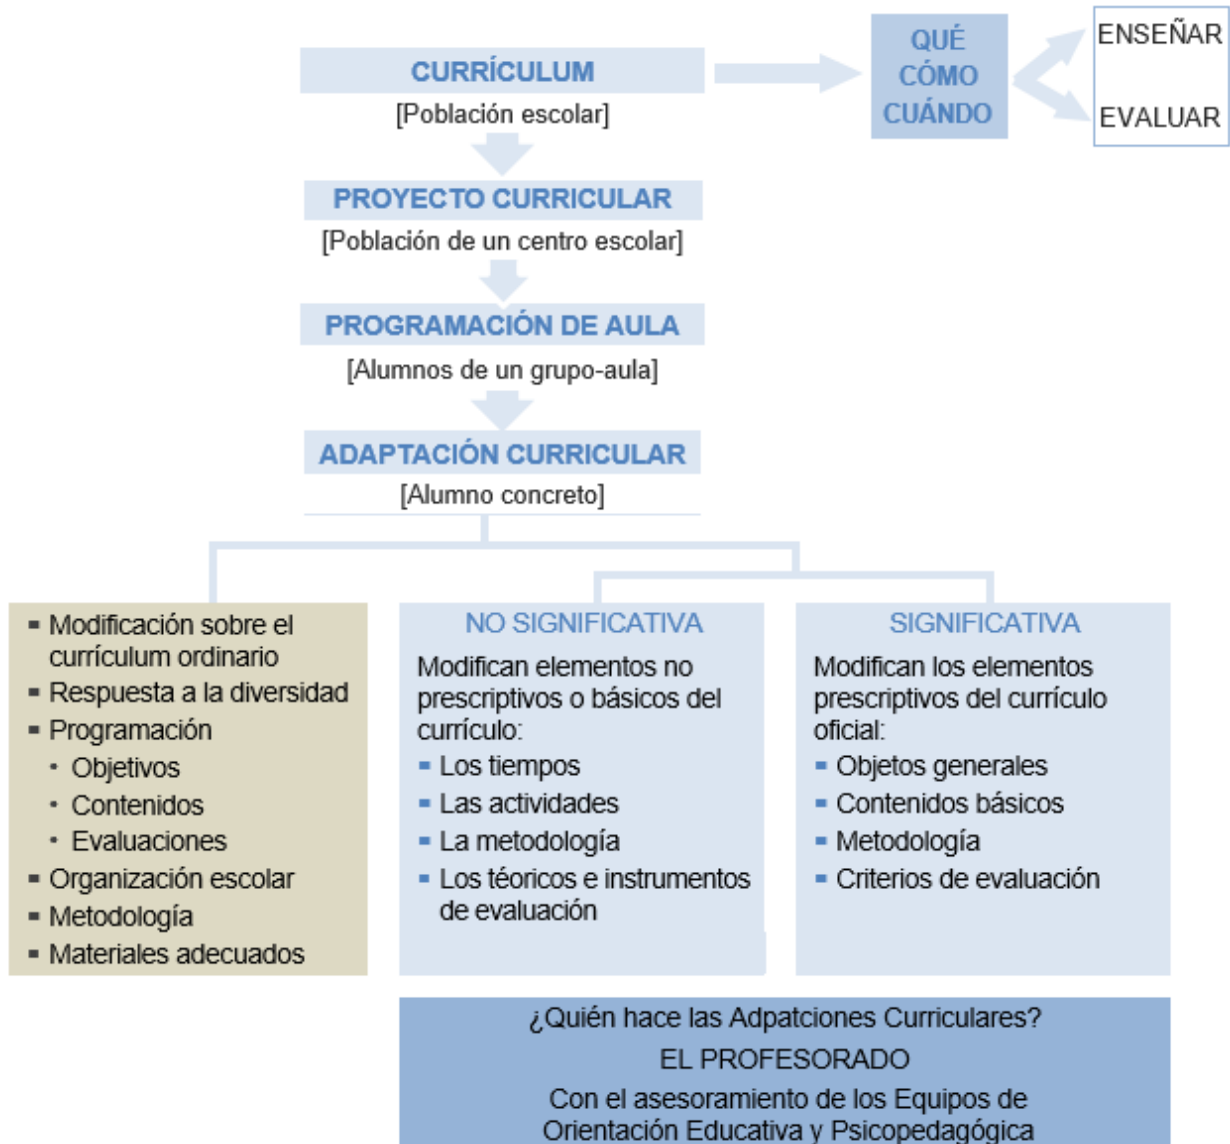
CURRÍCULUM
[Población escolar]

QUÉ
CÓMO
CUÁNDO

ENSEÑAR
EVALUAR

PROYECTO CURRICULAR
[Población de un centro escolar]

PROGRAMACIÓN DE AULA
[Alumnos de un grupo-aula]

ADAPTACIÓN CURRICULAR
[Alumno concreto]

- Modificación sobre el currículum ordinario
- Respuesta a la diversidad
- Programación
  - Objetivos
  - Contenidos
  - Evaluaciones
- Organización escolar
- Metodología
- Materiales adecuados

NO SIGNIFICATIVA
Modifican elementos no prescriptivos o básicos del currículo:
- Los tiempos
- Las actividades
- La metodología
- Los téoricos e instrumentos de evaluación

SIGNIFICATIVA
Modifican los elementos prescriptivos del currículo oficial:
- Objetos generales
- Contenidos básicos
- Metodología
- Criterios de evaluación

¿Quién hace las Adpatciones Curriculares?
EL PROFESORADO
Con el asesoramiento de los Equipos de Orientación Educativa y Psicopedagógica